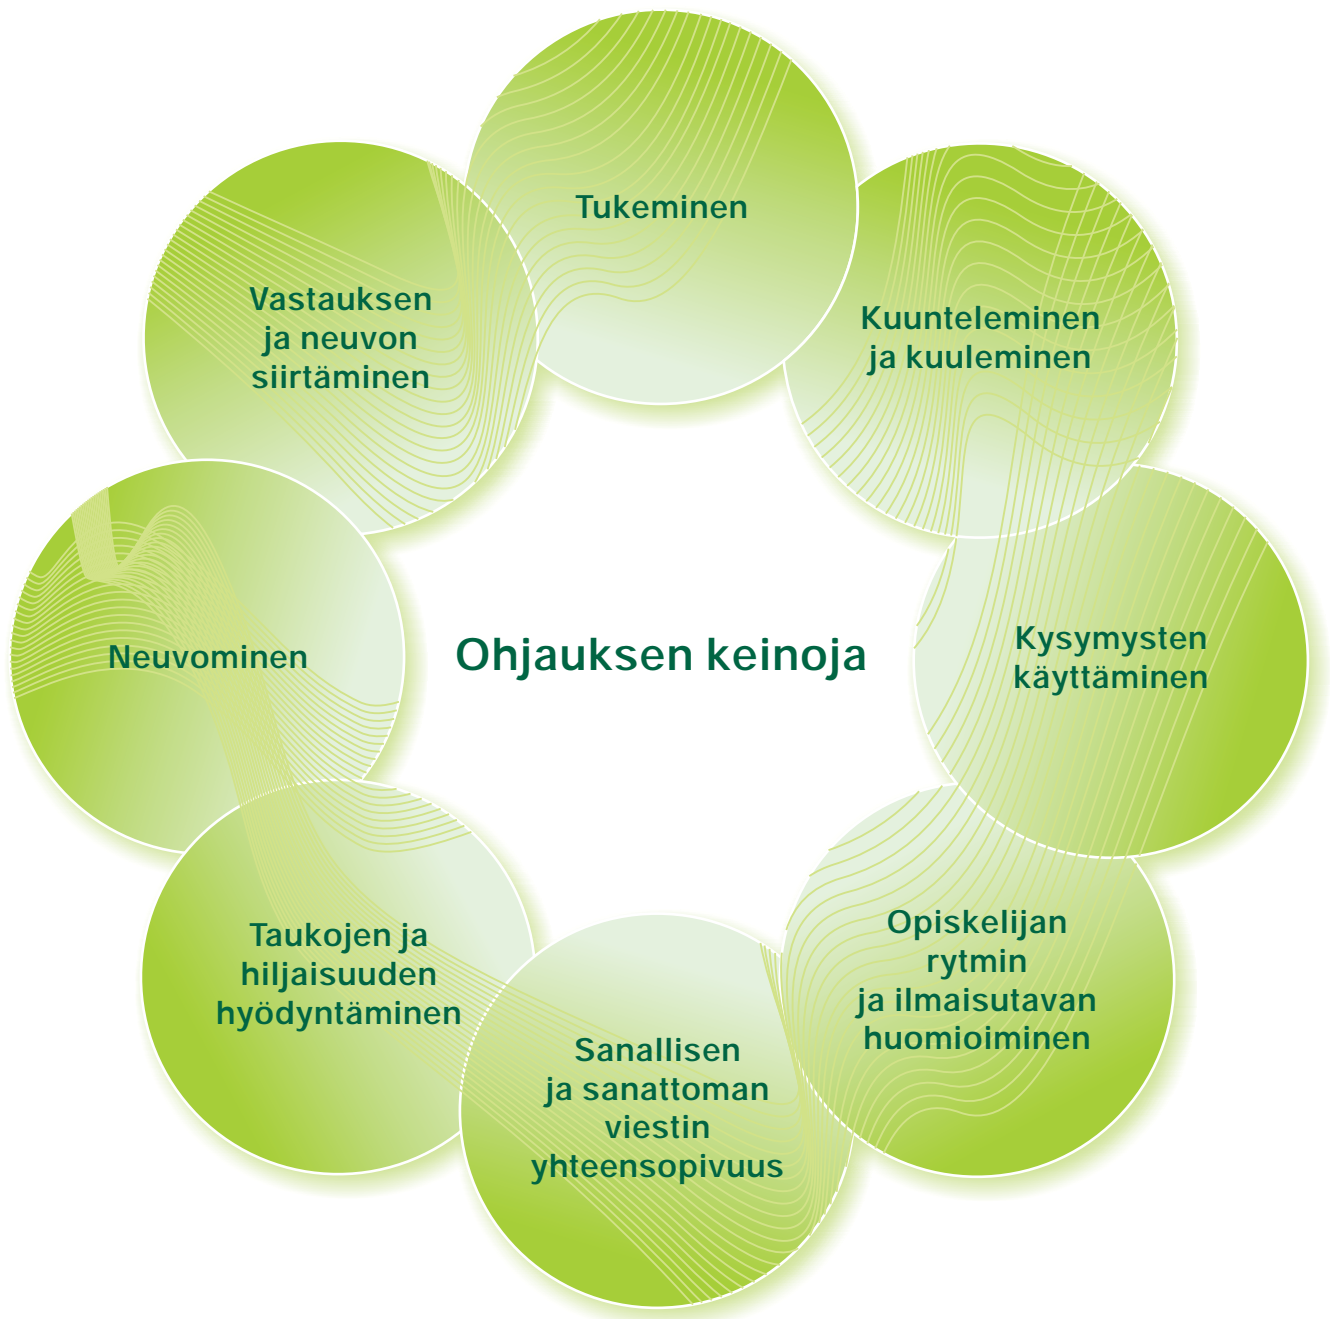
Ohjauksen keinoja

Tukeminen

Kuunteleminen ja kuuleminen

Kysymysten käyttäminen

Opiskelijan rytmin ja ilmaisutavan huomioiminen

Sanallisen ja sanattoman viestin yhteensopivuus

Taukojen ja hiljaisuuden hyödyntäminen

Neuvominen

Vastauksen ja neuvon siirtäminen